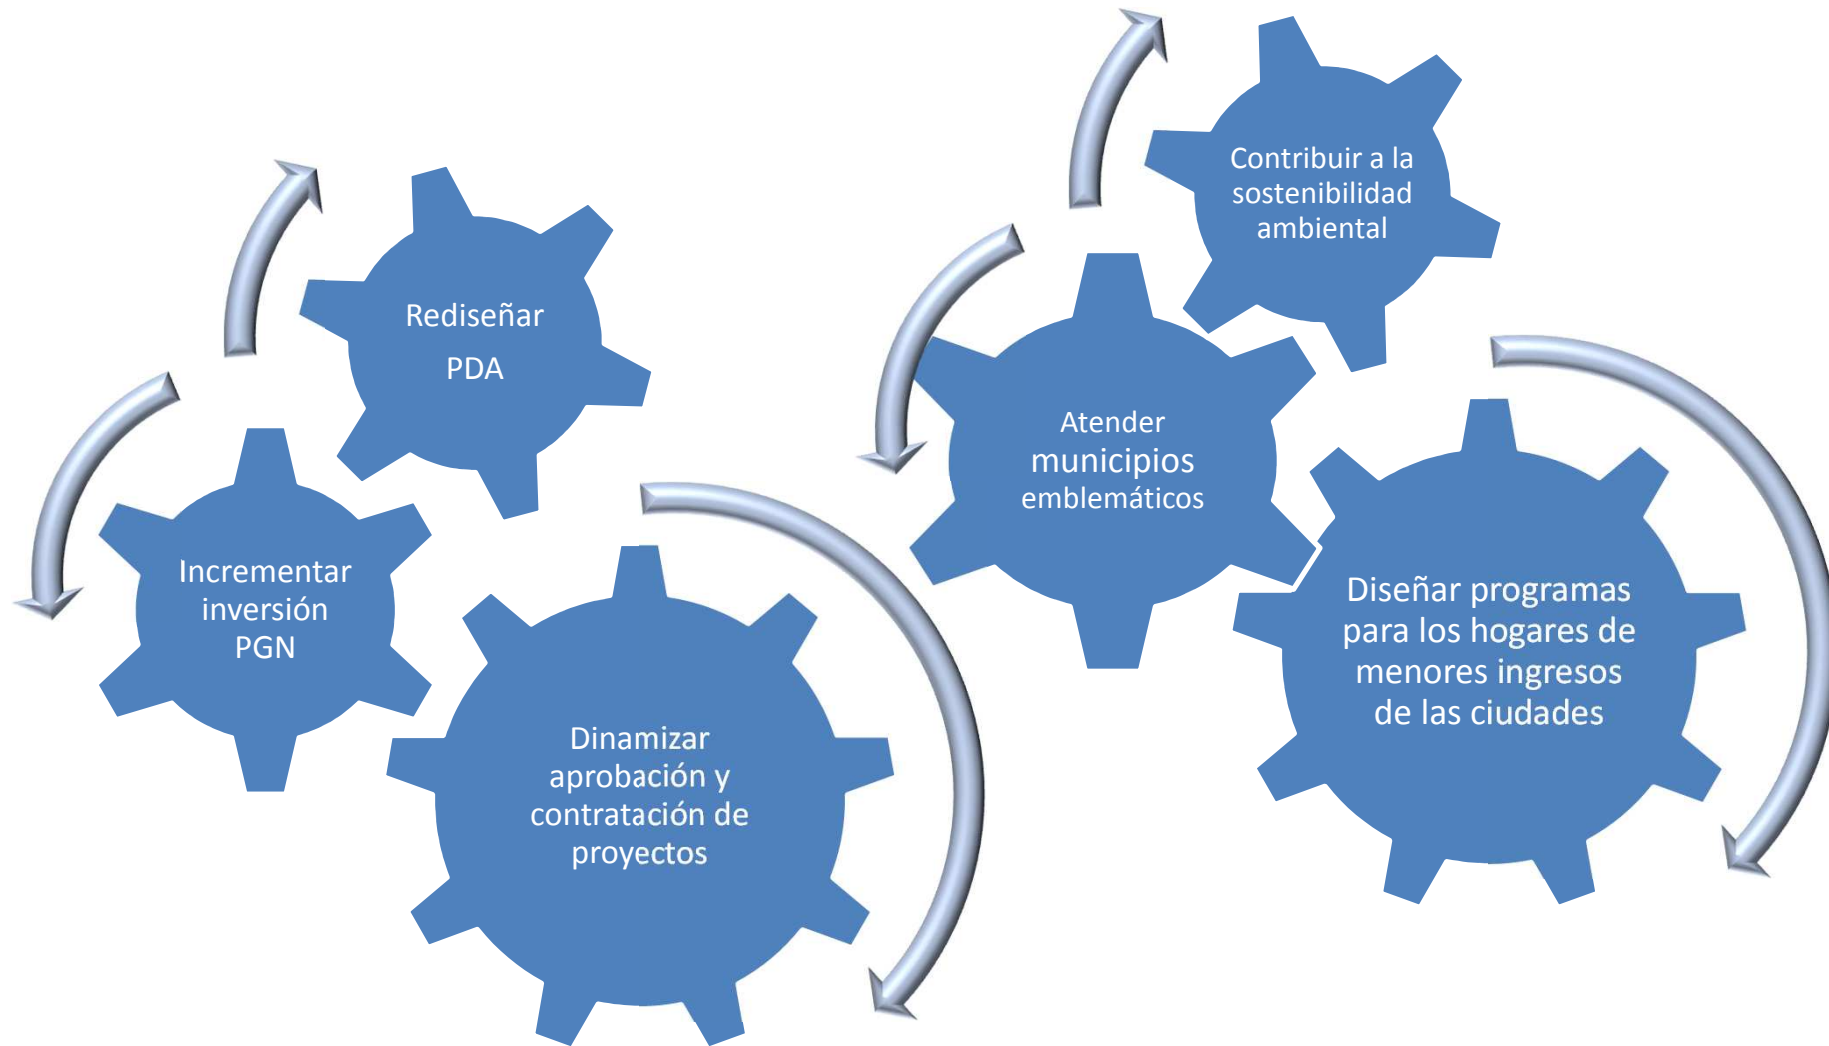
Rediseñar PDA

Incrementar inversión PGN

Dinamizar aprobación y contratación de proyectos

Contribuir a la sostenibilidad ambiental

Atender municipios emblemáticos

Diseñar programas para los hogares de menores ingresos de las ciudades